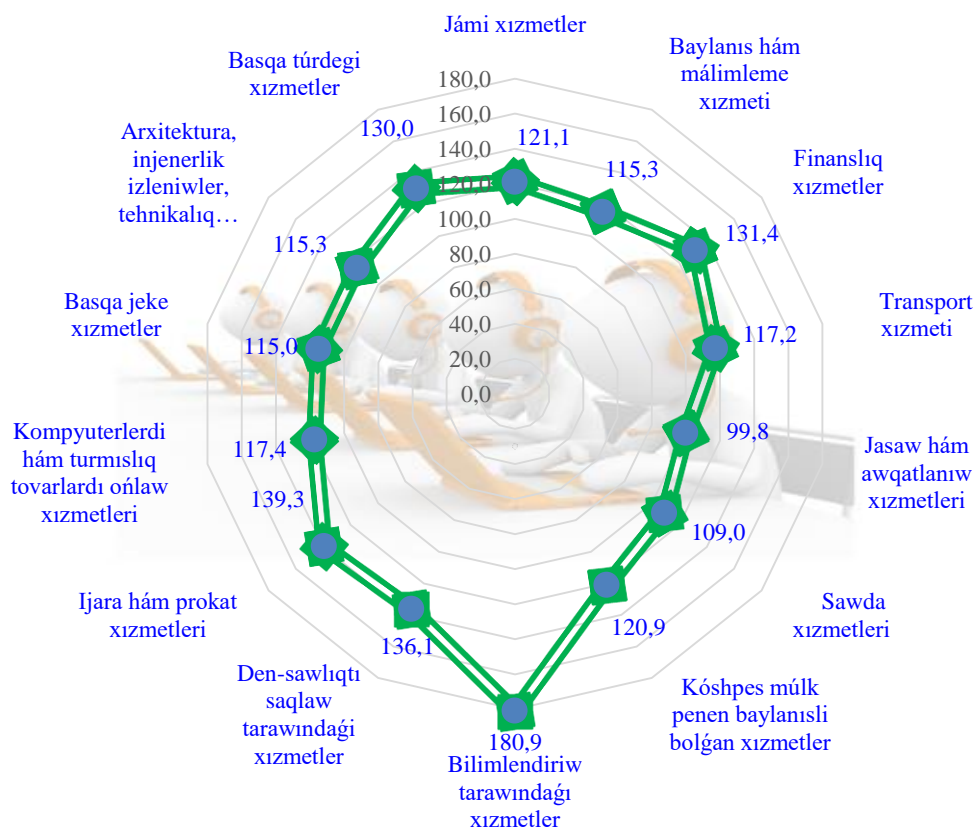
Jámi xızmetler

Baylanıs hám málimleme xızmeti

Finanslıq xızmetler

Transport xızmeti

Jasaw hám awqatlanıw xızmetleri

Sawda xızmetleri

Kóshpes múlk penen baylanıslı bolǵan xızmetler

Bilimlendiriw tarawındaǵı xızmetler

Den-sawlıqtı saqlaw tarawındaǵı xızmetler

Ijara hám prokat xızmetleri

Kompyuterlerdi hám turmıslıq tovarlardı ońlaw xızmetleri

Basqa jeke xızmetler

Arxitektura, injenerlik izleniwler, tehnikalıq…

Basqa túrdegi xızmetler

180,0
160,0
140,0
120,0
100,0
80,0
60,0
40,0
20,0
0,0

121,1
115,3
131,4
117,2
99,8
109,0
120,9
180,9
136,1
139,3
117,4
115,0
115,3
130,0